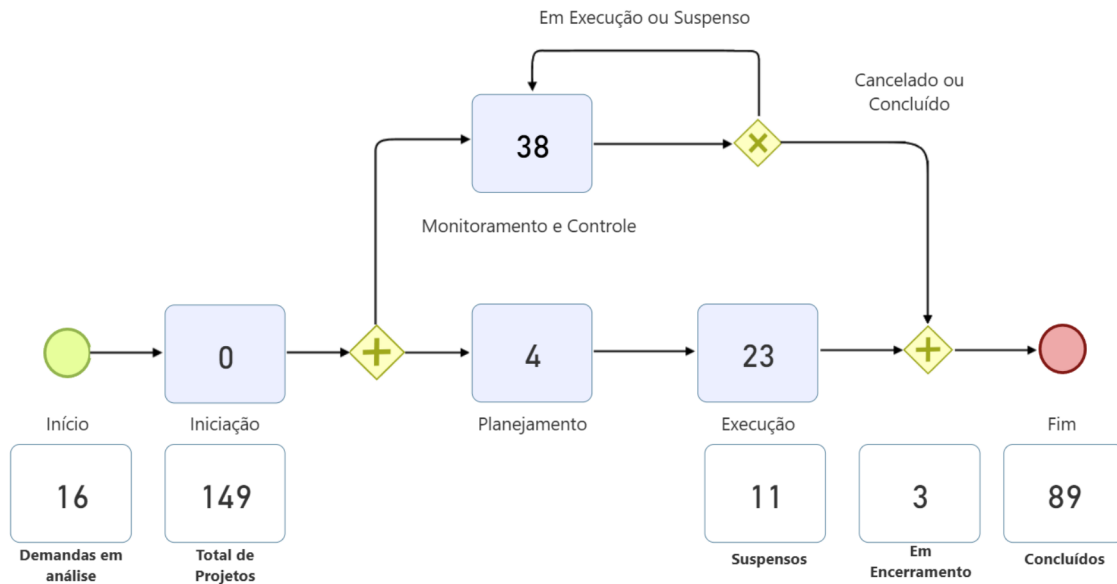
Em Execução ou Suspenso

Cancelado ou Concluído

38

Monitoramento e Controle

0

4

23

Início

Iniciação

Planejamento

Execução

Fim

16

Demandas em análise

149

Total de Projetos

11

Suspensos

3

Em Encerramento

89

Concluídos